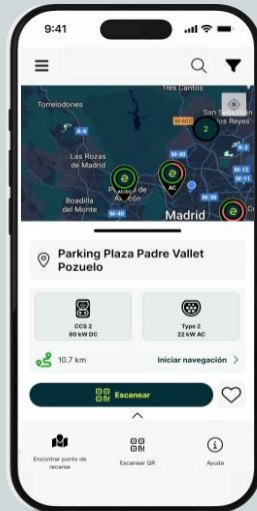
9:41

Tres Cantos
Torrelodones
San Sebastián de los Reyes
A-6
M-607
2
Las Rozas de Madrid
M-40
Boadilla del Monte
Pozuelo de Alarcón
AC
M-40
Madrid
M-30

Parking Plaza Padre Vallet Pozuelo

CCS 2
80 kW DC

Type 2
22 kW AC

10.7 km
Iniciar navegación >

Escanear

Encontrar punto de recarga
Escanear QR
Ayuda